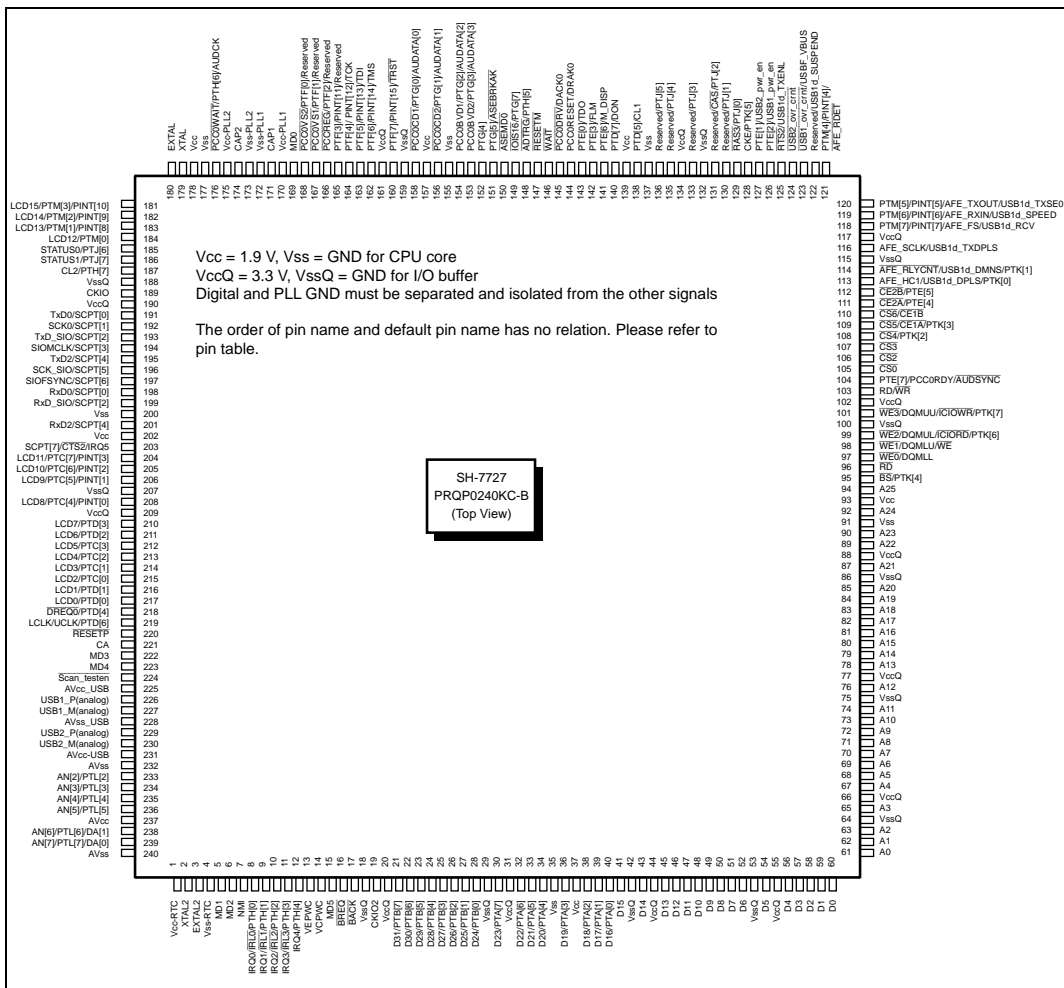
EXTAL
XTAL
Vcc
Vss
PCC0WAIT/PTH[6]/AUDCK
Vcc-PLL2
CAP2
Vss-PLL2
Vss-PLL1
CAP1
Vcc-PLL1
MD0
PCC0VS2/PTF[0]/Reserved
PCC0VS1/PTF[1]/Reserved
PCCREG/PTF[2]/Reserved
PTF[3]/PINT[11]/Reserved
PTF[4]/PINT[12]/TCK
PTF[5]/PINT[13]/TDI
PTF[6]/PINT[14]/TMS
VccQ
PTF[7]/PINT[15]/TRST
VssQ
PCC0CD1/PTG[0]/AUDATA[0]
Vcc
PCC0CD2/PTG[1]/AUDATA[1]
Vss
PCC0BVD1/PTG[2]/AUDATA[2]
PCC0BVD2/PTG[3]/AUDATA[3]
PTG[4]
PTG[5]/ASEBRKAK
ASEMD0
IOIS16/PTG[7]
ADTRG/PTH[5]
RESETM
WAIT
PCC0DRV/DACK0
PCC0RESET/DRAK0
PTE[0]/TDO
PTE[3]/FLM
PTE[6]/M_DISP
PTD[7]/DON
Vcc
PTD[5]/CL1
Vss
Reserved/PTJ[5]
Reserved/PTJ[4]
VccQ
Reserved/PTJ[3]
VssQ
Reserved/CAS/PTJ[2]
Reserved/PTJ[1]
RAS3/PTJ[0]
CKE/PTK[5]
PTE[1]/USB2_pwr_en
PTE[2]/USB1_pwr_en
RTS2/USB1d_TXENL
USB2_ovr_crnt
USB1_ovr_crnt/USBF_VBUS
Reserved/USB1d_SUSPEND
PTM[4]/PINT[4]/
AFE_RDET

180 179 178 177 176 175 174 173 172 171 170 169 168 167 166 165 164 163 162 161 160 159 158 157 156 155 154 153 152 151 150 149 148 147 146 145 144 143 142 141 140 139 138 137 136 135 134 133 132 131 130 129 128 127 126 125 124 123 122 121

LCD15/PTM[3]/PINT[10] 181
LCD14/PTM[2]/PINT[9] 182
LCD13/PTM[1]/PINT[8] 183
LCD12/PTM[0] 184
STATUS0/PTJ[6] 185
STATUS1/PTJ[7] 186
CL2/PTH[7] 187
VssQ 188
CKIO 189
VccQ 190
TxD0/SCPT[0] 191
SCK0/SCPT[1] 192
TxD_SIO/SCPT[2] 193
SIOMCLK/SCPT[3] 194
TxD2/SCPT[4] 195
SCK_SIO/SCPT[5] 196
SIOFSYNC/SCPT[6] 197
RxD0/SCPT[0] 198
RxD_SIO/SCPT[2] 199
Vss 200
RxD2/SCPT[4] 201
Vcc 202
SCPT[7]/CTS2/IRQ5 203
LCD11/PTC[7]/PINT[3] 204
LCD10/PTC[6]/PINT[2] 205
LCD9/PTC[5]/PINT[1] 206
VssQ 207
LCD8/PTC[4]/PINT[0] 208
VccQ 209
LCD7/PTD[3] 210
LCD6/PTD[2] 211
LCD5/PTC[3] 212
LCD4/PTC[2] 213
LCD3/PTC[1] 214
LCD2/PTC[0] 215
LCD1/PTD[1] 216
LCD0/PTD[0] 217
DREQ0/PTD[4] 218
LCLK/UCLK/PTD[6] 219
RESETP 220
CA 221
MD3 222
MD4 223
Scan_testen 224
AVcc_USB 225
USB1_P(analog) 226
USB1_M(analog) 227
AVss_USB 228
USB2_P(analog) 229
USB2_M(analog) 230
AVcc-USB 231
AVss 232
AN[2]/PTL[2] 233
AN[3]/PTL[3] 234
AN[4]/PTL[4] 235
AN[5]/PTL[5] 236
AVcc 237
AN[6]/PTL[6]/DA[1] 238
AN[7]/PTL[7]/DA[0] 239
AVss 240

Vcc = 1.9 V, Vss = GND for CPU core
VccQ = 3.3 V, VssQ = GND for I/O buffer
Digital and PLL GND must be separated and isolated from the other signals

The order of pin name and default pin name has no relation. Please refer to pin table.

SH-7727
PRQP0240KC-B
(Top View)

120 PTM[5]/PINT[5]/AFE_TXOUT/USB1d_TXSE0
119 PTM[6]/PINT[6]/AFE_RXIN/USB1d_SPEED
118 PTM[7]/PINT[7]/AFE_FS/USB1d_RCV
117 VccQ
116 AFE_SCLK/USB1d_TXDPLS
115 VssQ
114 AFE_RLYCNT/USB1d_DMNS/PTK[1]
113 AFE_HC1/USB1d_DPLS/PTK[0]
112 CE2B/PTE[5]
111 CE2A/PTE[4]
110 CS6/CE1B
109 CS5/CE1A/PTK[3]
108 CS4/PTK[2]
107 CS3
106 CS2
105 CS0
104 PTE[7]/PCC0RDY/AUDSYNC
103 RD/WR
102 VccQ
101 WE3/DQMUU/ICIOWR/PTK[7]
100 VssQ
99 WE2/DQMUL/ICIORD/PTK[6]
98 WE1/DQMLU/WE
97 WE0/DQMLL
96 RD
95 BS/PTK[4]
94 A25
93 Vcc
92 A24
91 Vss
90 A23
89 A22
88 VccQ
87 A21
86 VssQ
85 A20
84 A19
83 A18
82 A17
81 A16
80 A15
79 A14
78 A13
77 VccQ
76 A12
75 VssQ
74 A11
73 A10
72 A9
71 A8
70 A7
69 A6
68 A5
67 A4
66 VccQ
65 A3
64 VssQ
63 A2
62 A1
61 A0

1 2 3 4 5 6 7 8 9 10 11 12 13 14 15 16 17 18 19 20 21 22 23 24 25 26 27 28 29 30 31 32 33 34 35 36 37 38 39 40 41 42 43 44 45 46 47 48 49 50 51 52 53 54 55 56 57 58 59 60

Vcc-RTC
XTAL2
EXTAL2
Vss-RTC
MD1
MD2
NMI
IRQ0/IRL0/PTH[0]
IRQ1/IRL1/PTH[1]
IRQ2/IRL2/PTH[2]
IRQ3/IRL3/PTH[3]
IRQ4/PTH[4]
VEPWC
VCPWC
MD5
BREQ
BACK
VssQ
CKIO2
VccQ
D31/PTB[7]
D30/PTB[6]
D29/PTB[5]
D28/PTB[4]
D27/PTB[3]
D26/PTB[2]
D25/PTB[1]
D24/PTB[0]
VssQ
D23/PTA[7]
VccQ
D22/PTA[6]
D21/PTA[5]
D20/PTA[4]
Vss
D19/PTA[3]
Vcc
D18/PTA[2]
D17/PTA[1]
D16/PTA[0]
D15
VssQ
D14
VccQ
D13
D12
D11
D10
D9
D8
D7
D6
VssQ
D5
VccQ
D4
D3
D2
D1
D0